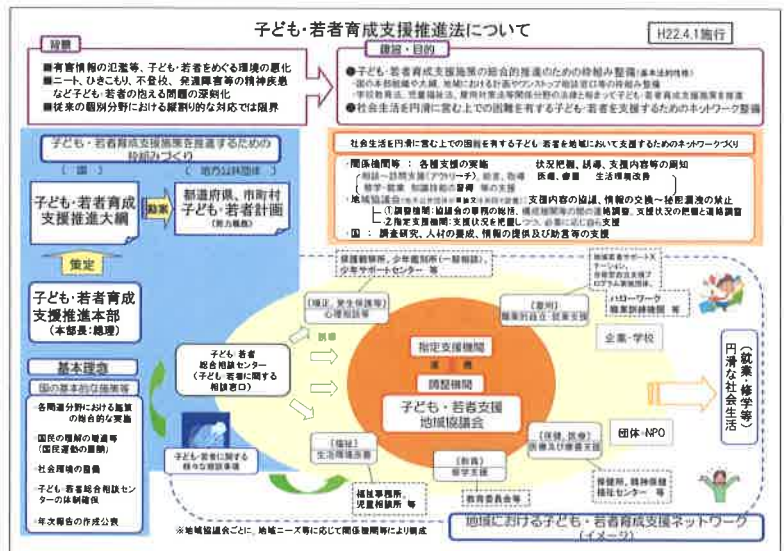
子ども・若者育成支援推進法について

H22.4.1施行

背景

■有害情報の氾濫等、子ども・若者をめぐる環境の悪化
■ニート、ひきこもり、不登校、発達障害等の精神疾患など子ども・若者の抱える問題の深刻化
■従来の個別分野における縦割り的な対応では限界

趣旨・目的

●子ども・若者育成支援施策の総合的推進のための枠組み整備(基本法的性格)
・国の本部組織や大綱、地域における計画やワンストップ相談窓口等の枠組み整備
・学校教育法、児童福祉法、雇用対策法等関係分野の法律と相まって子ども・若者育成支援施策を推進
●社会生活を円滑に営む上での困難を有する子ども・若者を支援するためのネットワーク整備

子ども・若者育成支援施策を推進するための枠組みづくり

(国)

(地方公共団体)

子ども・若者育成支援推進大綱

勘案

都道府県、市町村
子ども・若者計画
(努力義務)

策定

子ども・若者育成支援推進本部
(本部長:総理)

基本理念

国の基本的な施策等

・各関連分野における施策の総合的な実施
・国民の理解の増進等(国民運動の展開)
・社会環境の整備
・子ども・若者総合相談センターの体制確保
・年次報告の作成公表

社会生活を円滑に営む上での困難を有する子ども・若者を地域において支援するためのネットワークづくり

・関係機関等 : 各種支援の実施
相談~訪問支援(アウトリーチ)、助言、指導
修学・就業 知識技能の習得 等の支援
状況把握、誘導、支援内容等の周知
医療、療養 生活環境改善
・地域協議会(地方公共団体に置くよう努める): 支援内容の協議、情報の交換~秘密漏洩の禁止
(1)調整機関:協議会の事務の総括、構成機関等の間の連絡調整、支援状況の把握と連絡調整
(2)指定支援機関:支援状況を把握しつつ、必要に応じ自ら支援
・国 : 調査研究、人材の養成、情報の提供及び助言等の支援

保護観察所、少年鑑別所(一般相談)、少年サポートセンター 等

(矯正、更生保護等)
心理相談等

地域若者サポートステーション、
若者自立支援塾プログラム実施団体

(雇用)
職業的自立・就業支援

ハローワーク
職業訓練機関 等

子ども・若者総合相談センター
(子ども・若者に関する相談窓口)

誘導

指定支援機関
連携
調整機関

子ども・若者支援地域協議会

企業・学校

団体・NPO

(就業・修学等)
円滑な社会生活

子ども・若者に関する様々な相談事項

(福祉)
生活環境改善

福祉事務所、児童相談所 等

(教育)
修学支援

教育委員会 等

(保健、医療)
医療及び療養支援

保健所、精神保健福祉センター 等

※地域協議会ごとに、地域ニーズ等に応じて関係機関等により構成

地域における子ども・若者育成支援ネットワーク
(イメージ)